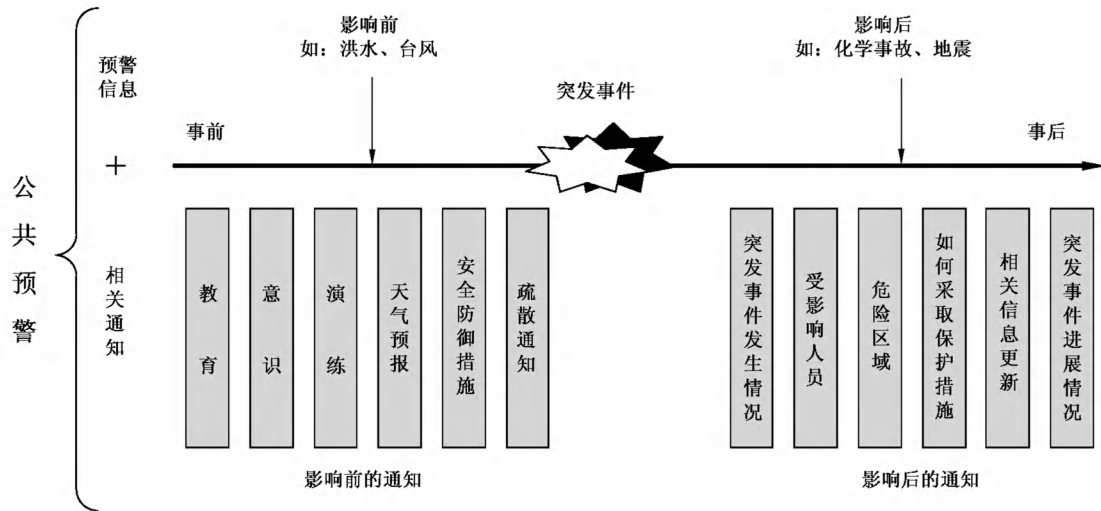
公共预警

预警信息

＋

相关通知

影响前
如：洪水、台风

影响后
如：化学事故、地震

突发事件

事前

事后

教育

意识

演练

天气预报

安全防御措施

疏散通知

突发事件发生情况

受影响人员

危险区域

如何采取保护措施

相关信息更新

突发事件进展情况

影响前的通知

影响后的通知